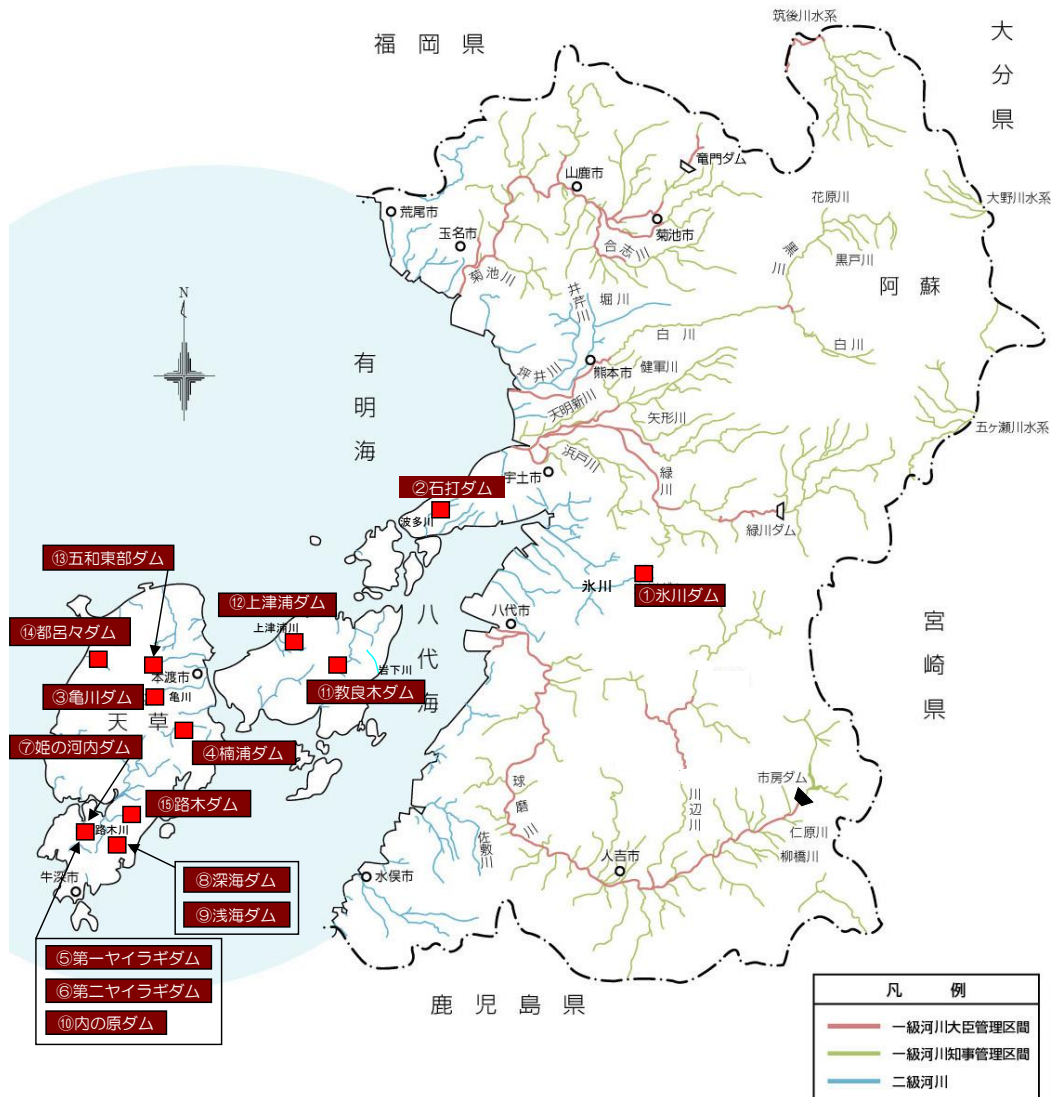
福岡県

筑後川水系

大分県

竜門ダム

山鹿市

荒尾市

玉名市

菊池市

菊池川

合志川

花原川

大野川水系

黒戸川

阿蘇

井芹川

堀川

白川

白川

坪井川

熊本市

健軍川

有明海

天明新川

矢形川

五ヶ瀬川水系

浜戸川

宇土市

緑川

②石打ダム

波多川

緑川ダム

⑬五和東部ダム

①氷川ダム

氷川

⑫上津浦ダム

上津浦川

八代海

八代市

⑭都呂々ダム

本渡市

岩下川

⑪教良木ダム

③亀川ダム

亀川

天草

宮崎県

⑦姫の河内ダム

④楠浦ダム

⑮路木ダム

市房ダム

球磨川

川辺川

路木川

仁原川

佐敷川

柳橋川

人吉市

⑧深海ダム

牛深市

水俣市

⑨浅海ダム

⑤第一ヤイラギダム

⑥第二ヤイラギダム

⑩内の原ダム

鹿児島県

凡例

一級河川大臣管理区間

一級河川知事管理区間

二級河川